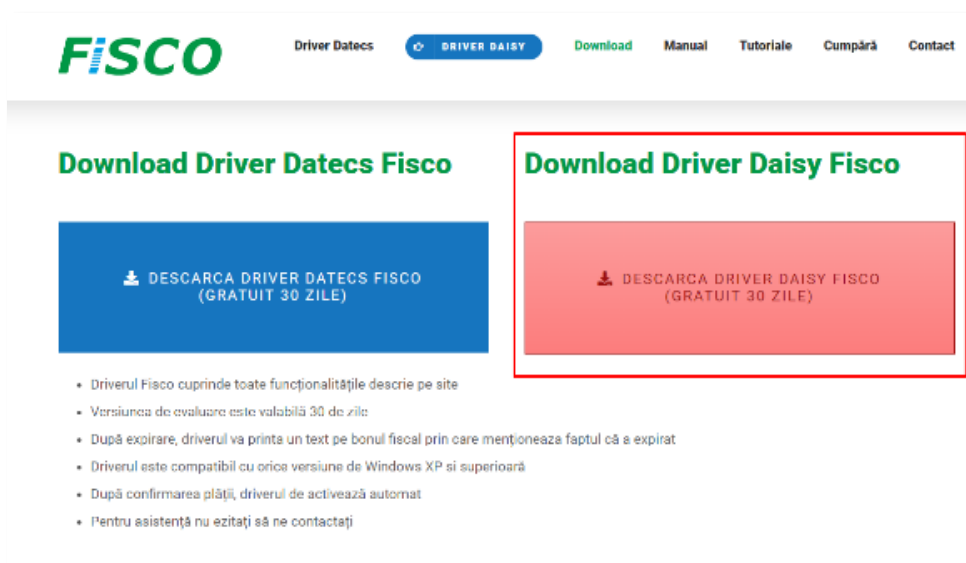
FISCO

Driver Datecs
DRIVER DAISY
Download
Manual
Tutoriale
Cumpără
Contact

Download Driver Datecs Fisco

DESCARCA DRIVER DATECS FISCO (GRATUIT 30 ZILE)

Download Driver Daisy Fisco

DESCARCA DRIVER DAISY FISCO (GRATUIT 30 ZILE)

- Driverul Fisco cuprinde toate funcționalitățile descrie pe site
- Versiunea de evaluare este valabilă 30 de zile
- După expirare, driverul va printa un text pe bonul fiscal prin care menționeaza faptul că a expirat
- Driverul este compatibil cu orice versiune de Windows XP si superioară
- După confirmarea plății, driverul de activează automat
- Pentru asistență nu ezitați să ne contactați